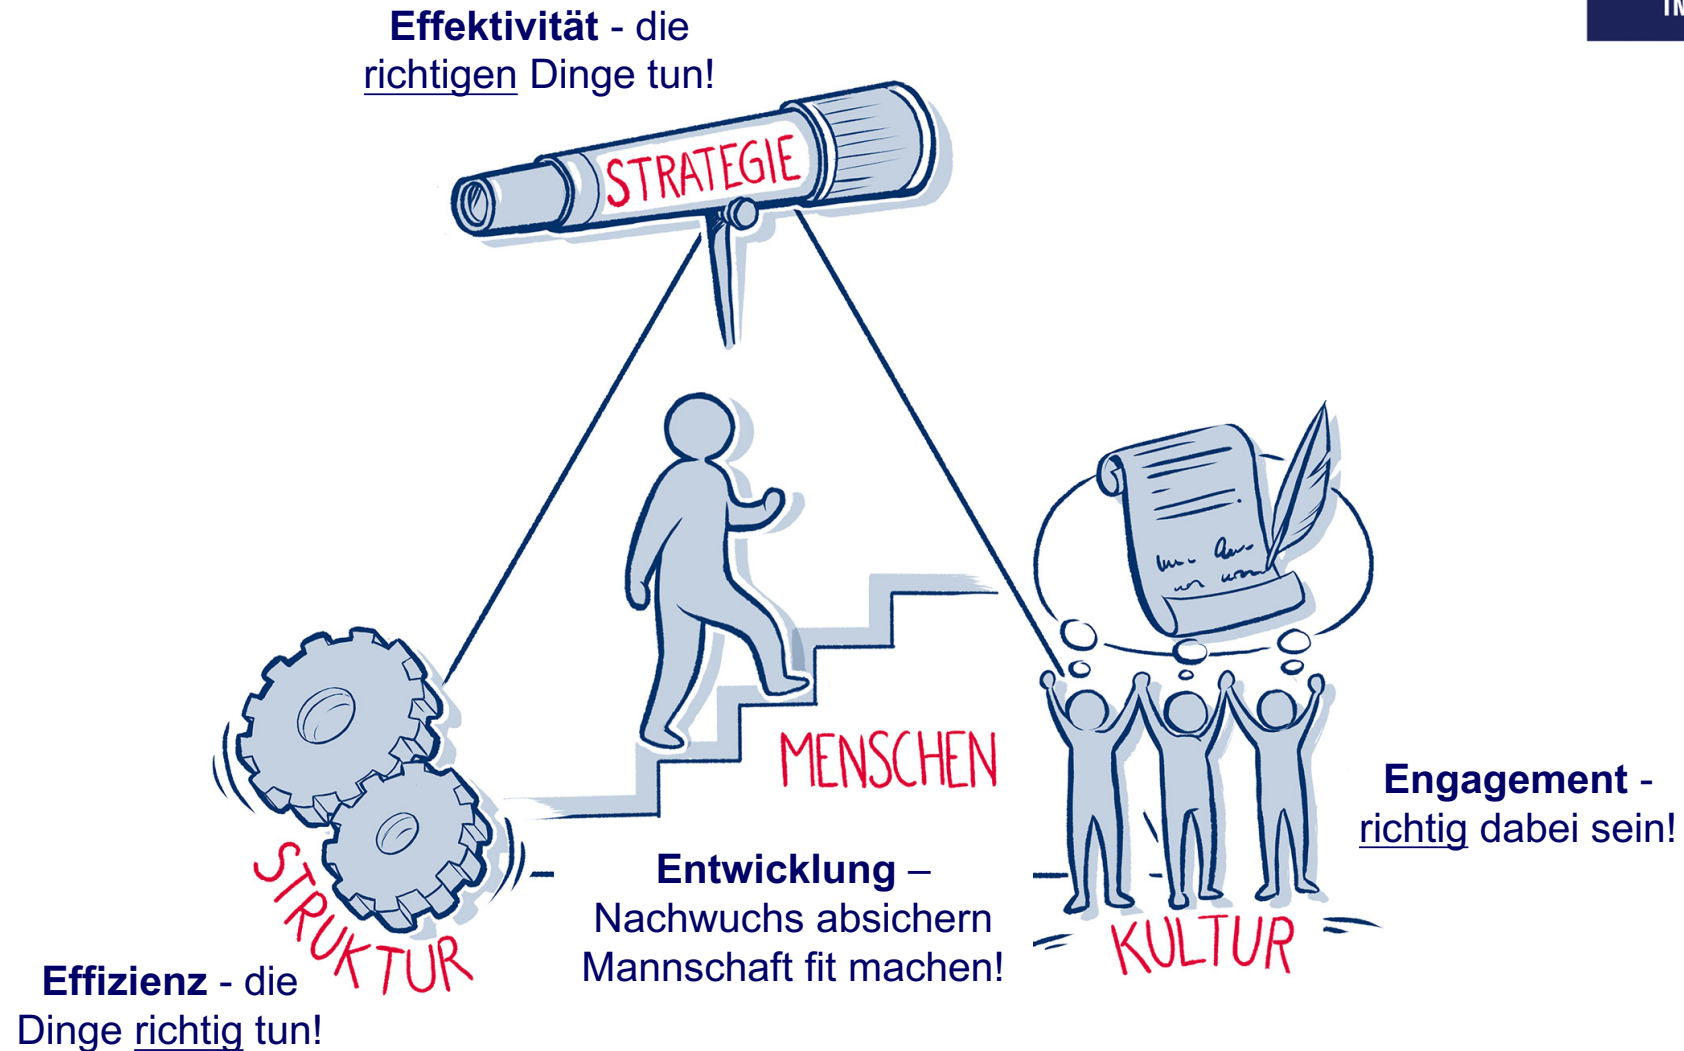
**Effektivität** - die richtigen Dinge tun!

STRATEGIE

MENSCHEN

STRUKTUR

KULTUR

**Engagement** - richtig dabei sein!

**Entwicklung** – Nachwuchs absichern Mannschaft fit machen!

**Effizienz** - die Dinge richtig tun!